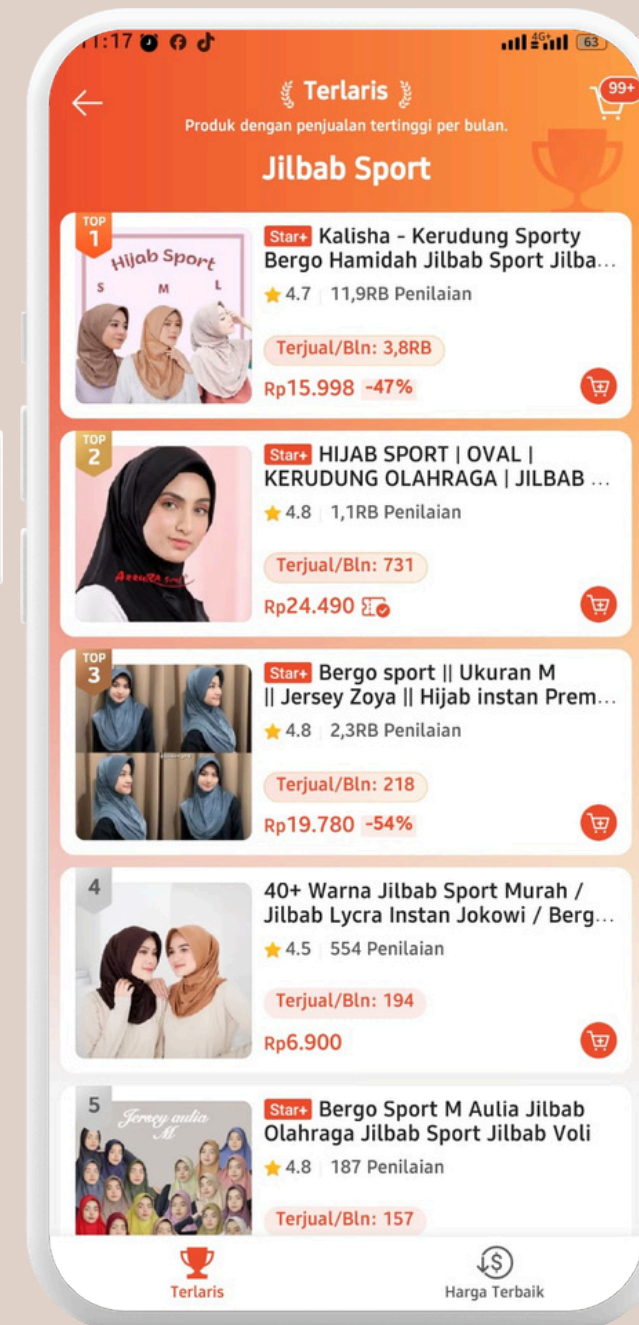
1:17

4G+ 63

Terlaris

Produk dengan penjualan tertinggi per bulan.

99+

Jilbab Sport

TOP 1

Hijab Sport

S M L

Star+ Kalisha - Kerudung Sporty Bergo Hamidah Jilbab Sport Jilba...

4.7 | 11,9RB Penilaian

Terjual/Bln: 3,8RB

Rp15.998 -47%

TOP 2

Star+ HIJAB SPORT | OVAL | KERUDUNG OLAHRAGA | JILBAB ...

4.8 | 1,1RB Penilaian

Terjual/Bln: 731

Rp24.490

TOP 3

Star+ Bergo sport || Ukuran M || Jersey Zoya || Hijab instan Prem...

4.8 | 2,3RB Penilaian

Terjual/Bln: 218

Rp19.780 -54%

4

40+ Warna Jilbab Sport Murah / Jilbab Lycra Instan Jokowi / Berg...

4.5 | 554 Penilaian

Terjual/Bln: 194

Rp6.900

5

Jersey aulia M

Star+ Bergo Sport M Aulia Jilbab Olahraga Jilbab Sport Jilbab Voli

4.8 | 187 Penilaian

Terjual/Bln: 157

Terlaris

Harga Terbaik